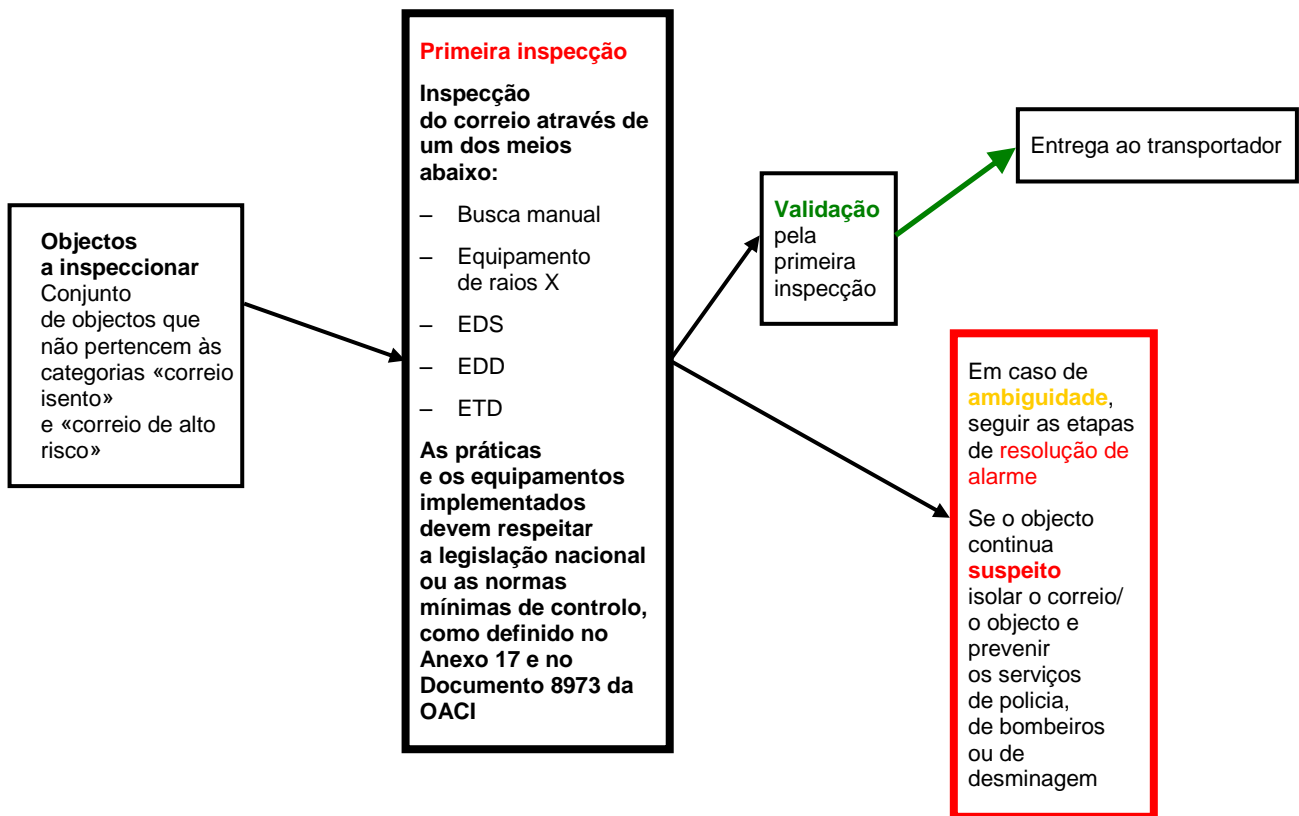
Objectos a inspeccionar
Conjunto de objectos que não pertencem às categorias «correio isento» e «correio de alto risco»

Primeira inspecção

Inspecção do correio através de um dos meios abaixo:

– Busca manual
– Equipamento de raios X
– EDS
– EDD
– ETD

As práticas e os equipamentos implementados devem respeitar a legislação nacional ou as normas mínimas de controlo, como definido no Anexo 17 e no Documento 8973 da OACI

Validação pela primeira inspecção

Entrega ao transportador

Em caso de ambiguidade, seguir as etapas de resolução de alarme

Se o objecto continua suspeito isolar o correio/ o objecto e prevenir os serviços de policia, de bombeiros ou de desminagem